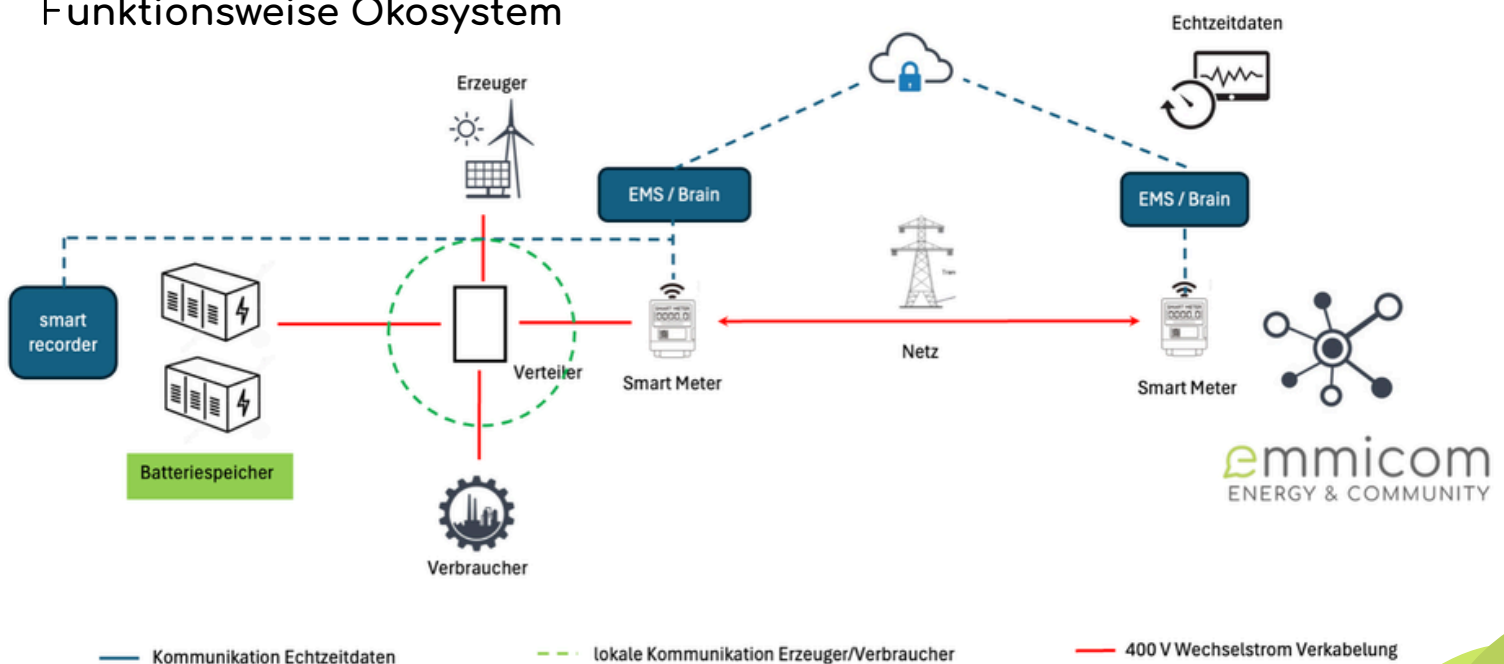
Funktionsweise Ökosystem

Echtzeitdaten

Erzeuger

EMS / Brain

EMS / Brain

smart recorder

Verteiler

Smart Meter

Netz

Smart Meter

Batteriespeicher

Verbraucher

emmicom
ENERGY & COMMUNITY

Kommunikation Echtzeitdaten

lokale Kommunikation Erzeuger/Verbraucher

400 V Wechselstrom Verkabelung